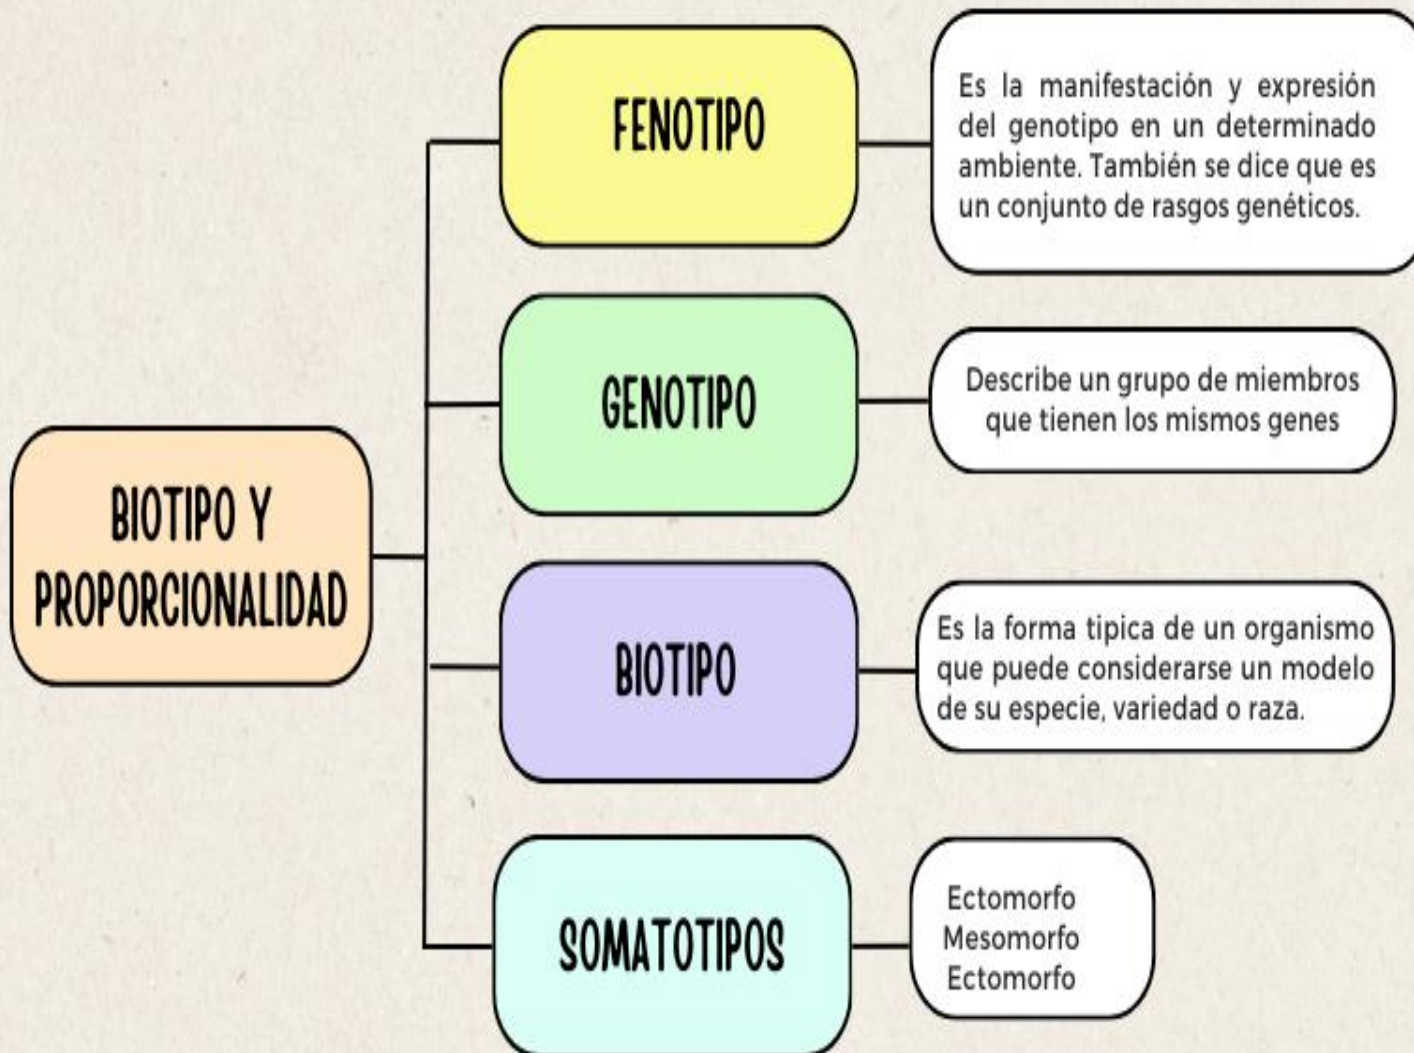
BIOTIPO Y PROPORCIONALIDAD

FENOTIPO

Es la manifestación y expresión del genotipo en un determinado ambiente. También se dice que es un conjunto de rasgos genéticos.

GENOTIPO

Describe un grupo de miembros que tienen los mismos genes

BIOTIPO

Es la forma tipica de un organismo que puede considerarse un modelo de su especie, variedad o raza.

SOMATOTIPOS

Ectomorfo
Mesomorfo
Ectomorfo